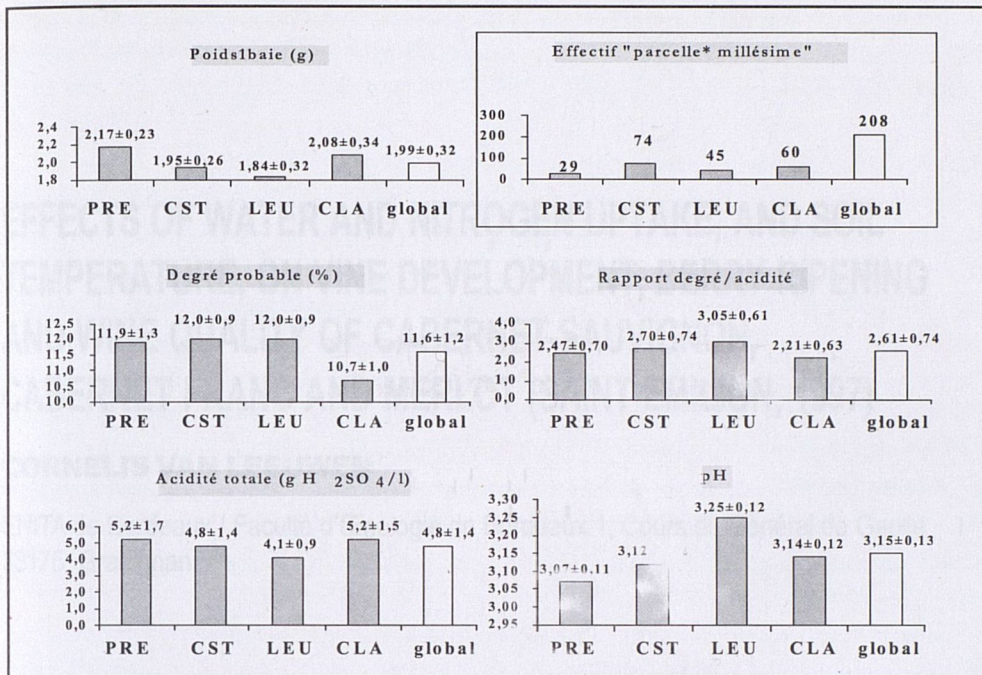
Poids1baie (g)

2,4
2,2
2,0
1,8

2,17±0,23
1,95±0,26
1,84±0,32
2,08±0,34
1,99±0,32

PRE CST LEU CLA global

Effectif "parcelle* millésime"

300
200
100
0

29
74
45
60
208

PRE CST LEU CLA global

EFFECTS OF WATER AND NITROGEN UPTAKE, AND SOIL TEMPERATURE ON VINE DEVELOPMENT, BERRY RIPENING AND WINE QUALITY OF CABERNET SAUVIGNON, CABERNET FRANC AND MERLOT (SAINT-EMILION, 1997)

Degré probable (%)

12,5
12,0
11,5
11,0
10,5
10,0

11,9±1,3
12,0±0,9
12,0±0,9
10,7±1,0
11,6±1,2

PRE CST LEU CLA global

Rapport degré/acidité

4,0
3,0
2,0
1,0
0,0

2,47±0,70
2,70±0,74
3,05±0,61
2,21±0,63
2,61±0,74

PRE CST LEU CLA global

CORNELIS VAN LEEUWEN

Acidité totale (g H $_2$SO $_4$/l)

6,0
5,0
4,0
3,0
2,0
1,0
0,0

5,2±1,7
4,8±1,4
4,1±0,9
5,2±1,5
4,8±1,4

PRE CST LEU CLA global

pH

3,30
3,25
3,20
3,15
3,10
3,05
3,00
2,95

3,07±0,11
3,12
3,25±0,12
3,14±0,12
3,15±0,13

PRE CST LEU CLA global

ENITA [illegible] Faculté d'Œnologie de Bordeaux 1, Cours du Général de Gaulle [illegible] 33175 Gradignan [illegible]